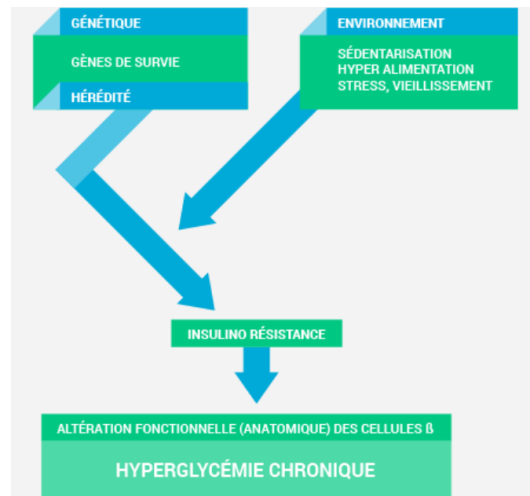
GÉNÉTIQUE

GÈNES DE SURVIE

HÉRÉDITÉ

ENVIRONNEMENT

SÉDENTARISATION
HYPER ALIMENTATION
STRESS, VIEILLISSEMENT

INSULINO RÉSISTANCE

ALTÉRATION FONCTIONNELLE (ANATOMIQUE) DES CELLULES ß

HYPERGLYCÉMIE CHRONIQUE